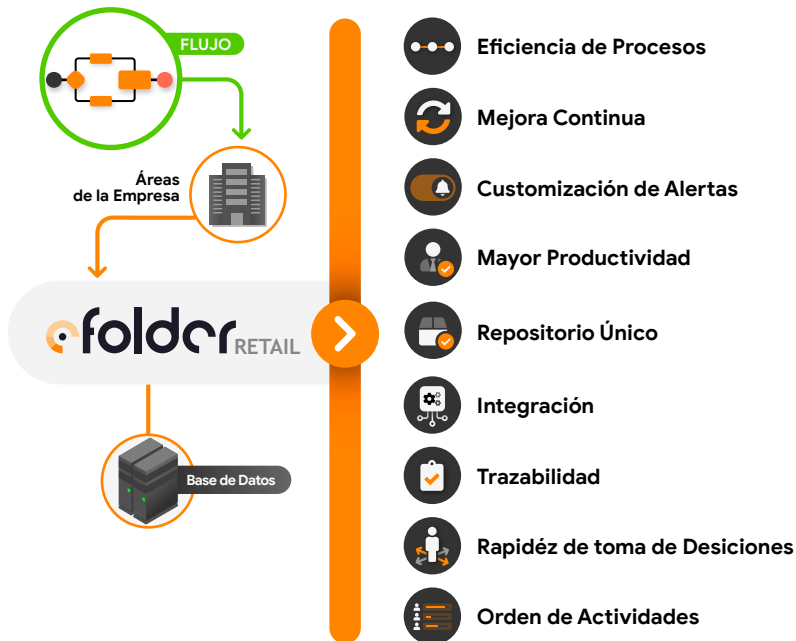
FLUJO

Áreas de la Empresa

efolder RETAIL

Base de Datos

Eficiencia de Procesos

Mejora Continua

Customización de Alertas

Mayor Productividad

Repositorio Único

Integración

Trazabilidad

Rapidéz de toma de Desiciones

Orden de Actividades